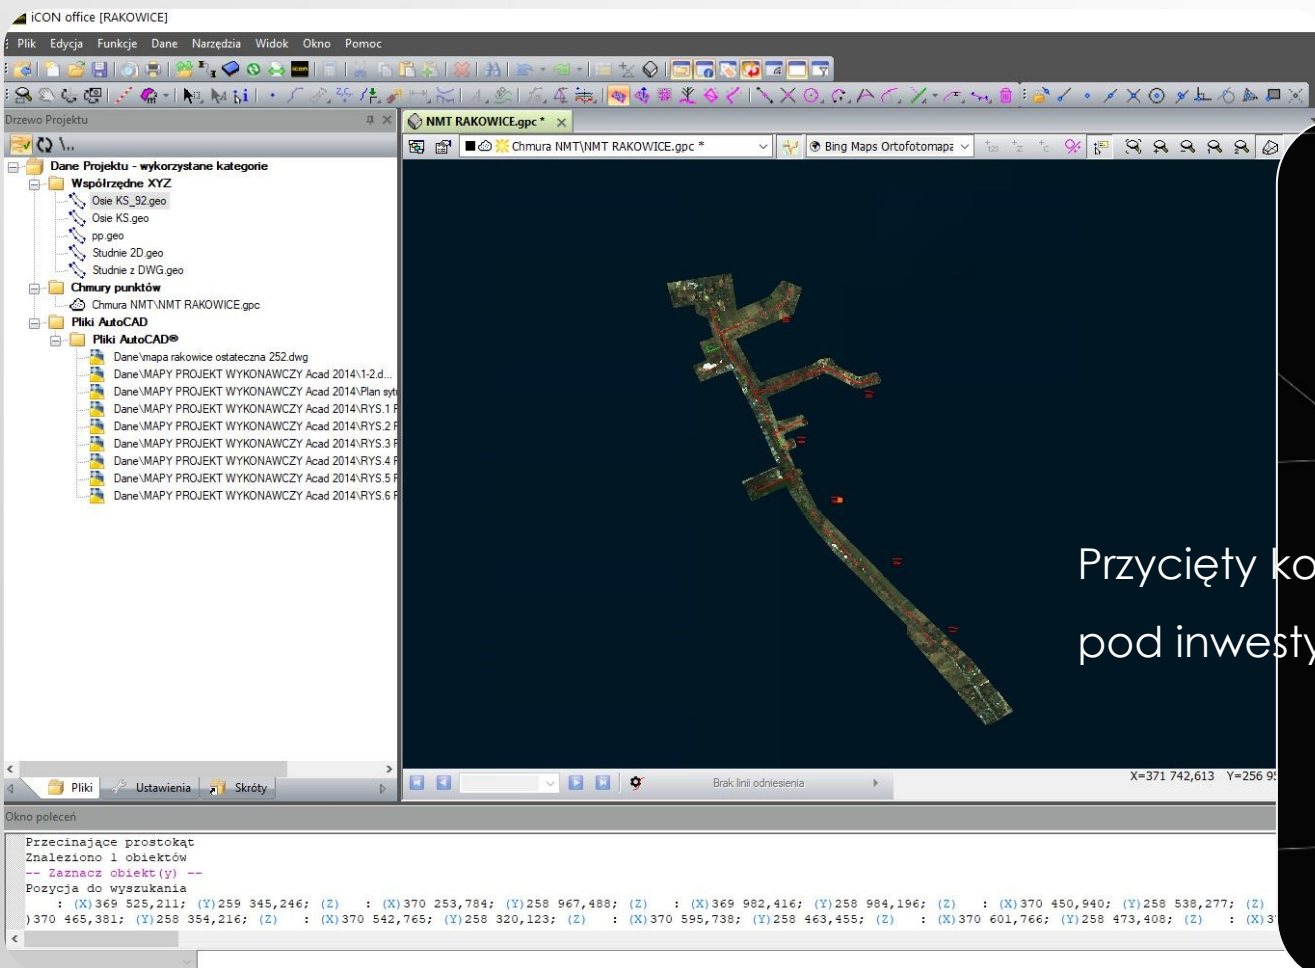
iCON office [RAKOWICE]

Plik Edycja Funkcje Dane Narzędzia Widok Okno Pomoc

Drzewo Projektu

Dane Projektu - wykorzystane kategorie
Współrzędne XYZ
Osie KS_92.geo
Osie KS.geo
pp.geo
Studnie 2D.geo
Studnie z DWG.geo
Chmury punktów
Chmura NMT\NMT RAKOWICE.gpc
Pliki AutoCAD
Pliki AutoCAD®
Dane\mapa rakowice ostateczna 252.dwg
Dane\MAPY PROJEKT WYKONAWCZY Acad 2014\1-2.d
Dane\MAPY PROJEKT WYKONAWCZY Acad 2014\Plan syt
Dane\MAPY PROJEKT WYKONAWCZY Acad 2014\RYS.1 F
Dane\MAPY PROJEKT WYKONAWCZY Acad 2014\RYS.2 F
Dane\MAPY PROJEKT WYKONAWCZY Acad 2014\RYS.3 F
Dane\MAPY PROJEKT WYKONAWCZY Acad 2014\RYS.4 F
Dane\MAPY PROJEKT WYKONAWCZY Acad 2014\RYS.5 F
Dane\MAPY PROJEKT WYKONAWCZY Acad 2014\RYS.6 F

Pliki Ustawienia Skróty

NMT RAKOWICE.gpc *

Chmura NMT\NMT RAKOWICE.gpc *

Bing Maps Ortofotomapa

Przycięty ko
pod inwesty

Brak linii odniesienia

X=371 742,613 Y=256 9

Okno poleceń

Przecinające prostokąt
Znaleziono 1 obiektów
-- Zaznacz obiekt(y) --
Pozycja do wyszukania
: (X)369 525,211; (Y)259 345,246; (Z) : (X)370 253,784; (Y)258 967,488; (Z) : (X)369 982,416; (Y)258 984,196; (Z) : (X)370 450,940; (Y)258 538,277; (Z)
)370 465,381; (Y)258 354,216; (Z) : (X)370 542,765; (Y)258 320,123; (Z) : (X)370 595,738; (Y)258 463,455; (Z) : (X)370 601,766; (Y)258 473,408; (Z) : (X)3